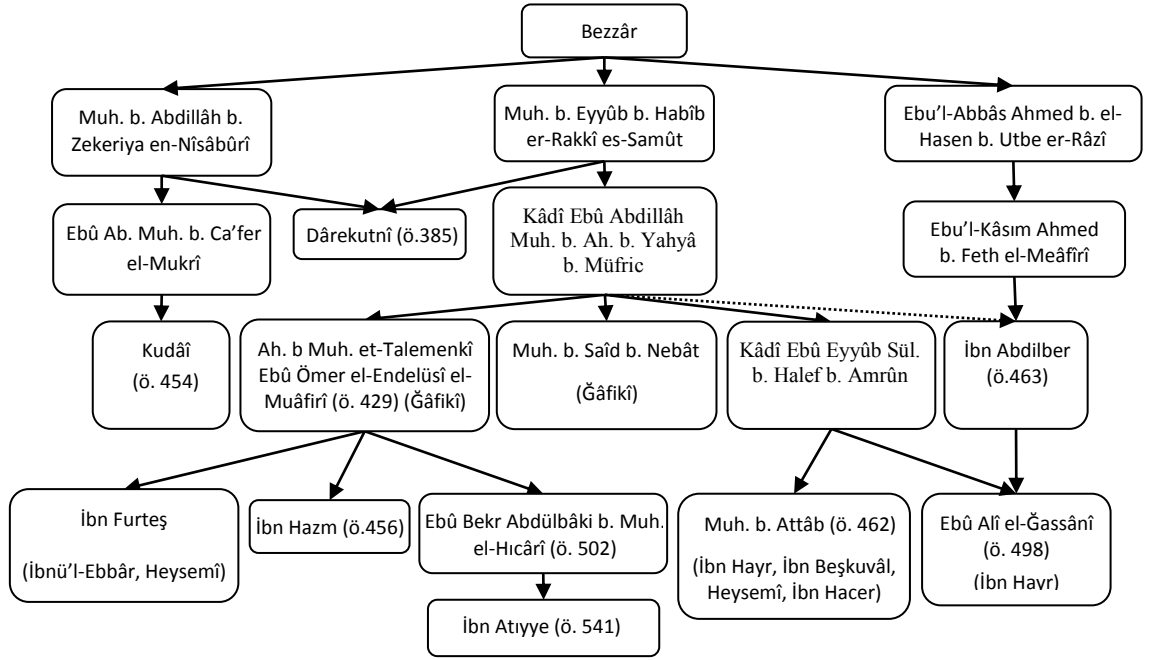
Bezzâr

Muh. b. Abdillâh b. Zekeriya en-Nîsâbûrî

Muh. b. Eyyûb b. Habîb er-Rakkî es-Samût

Ebu'l-Abbâs Ahmed b. el-Hasen b. Utbe er-Râzî

Ebû Ab. Muh. b. Ca'fer el-Mukrî

Dârekutnî (ö.385)

Kâdî Ebû Abdillâh Muh. b. Ah. b. Yahyâ b. Müfric

Ebu'l-Kâsım Ahmed b. Feth el-Meâfîrî

Kudâî (ö. 454)

Ah. b Muh. et-Talemenkî Ebû Ömer el-Endelüsî el-Muâfirî (ö. 429) (Ğâfikî)

Muh. b. Saîd b. Nebât (Ğâfikî)

Kâdî Ebû Eyyûb Sül. b. Halef b. Amrûn

İbn Abdilber (ö.463)

İbn Furteş (İbnü'l-Ebbâr, Heysemî)

İbn Hazm (ö.456)

Ebû Bekr Abdülbâki b. Muh. el-Hıcârî (ö. 502)

Muh. b. Attâb (ö. 462) (İbn Hayr, İbn Beşkuvâl, Heysemî, İbn Hacer)

Ebû Alî el-Ğassânî (ö. 498) (İbn Havr)

İbn Atıyye (ö. 541)